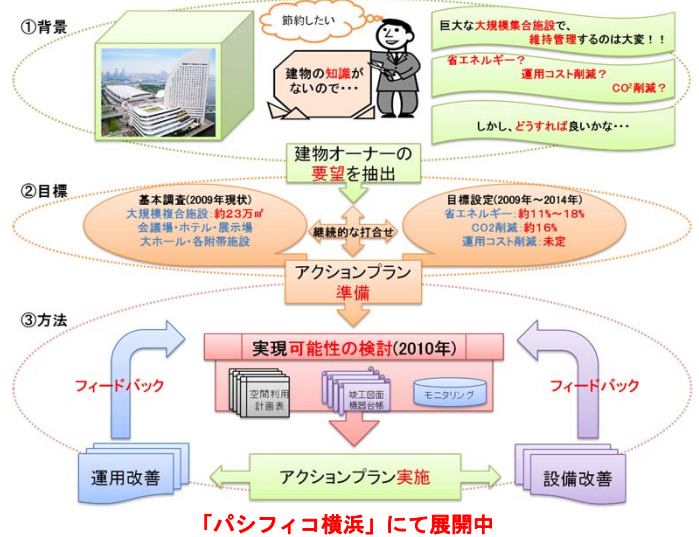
①背景

節約したい

建物の知識がないので・・・

巨大な大規模集合施設で、維持管理するのは大変！！

省エネルギー？

運用コスト削減？

CO²削減？

しかし、どうすれば良いかな・・・

建物オーナーの要望を抽出

②目標

基本調査(2009年現状)
大規模複合施設：約23万㎡
会議場・ホテル・展示場
大ホール・各附帯施設

継続的な打合せ

目標設定(2009年～2014年)
省エネルギー：約11%～18%
CO2削減：約16%
運用コスト削減：未定

アクションプラン準備

③方法

実現可能性の検討(2010年)

空間利用計画表

竣工図面機器台帳

モニタリング

フィードバック

フィードバック

運用改善

アクションプラン実施

設備改善

「パシフィコ横浜」にて展開中